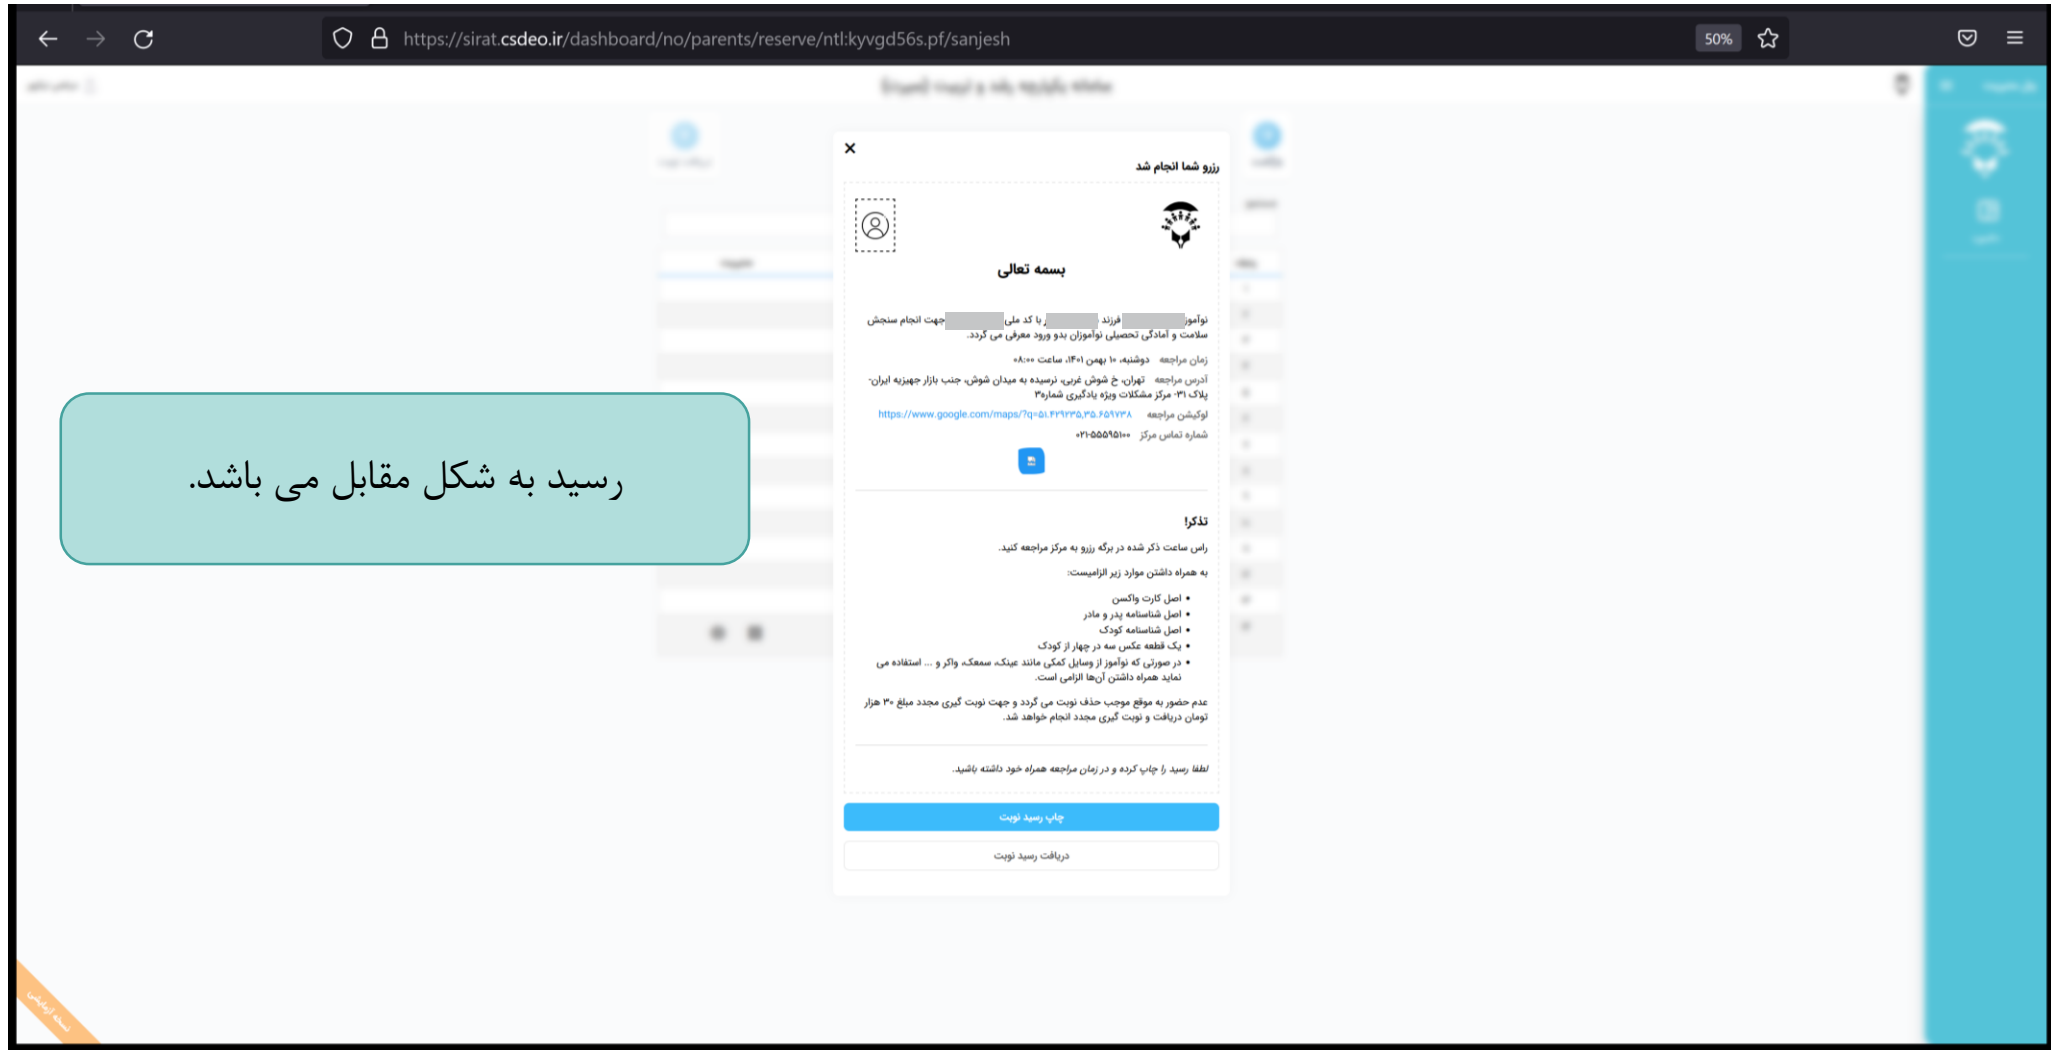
https://sirat.csdeo.ir/dashboard/no/parents/reserve/ntl:kyvgd56s.pf/sanjesh

50%

×

رزرو شما انجام شد

بسمه تعالی

نوآموز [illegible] فرزند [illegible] با کد ملی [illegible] جهت انجام سنجش سلامت و آمادگی تحصیلی نوآموزان بدو ورود معرفی می گردد.

زمان مراجعه دوشنبه، ۱۰ بهمن ۱۴۰۱، ساعت ۰۸:۰۰

آدرس مراجعه تهران، خ شوش غربی، نرسیده به میدان شوش، جنب بازار جهیزیه ایران، پلاک ۳۱۰ مرکز مشکلات ویژه یادگیری شماره۳

لوکیشن مراجعه https://www.google.com/maps/?q=۵۱.۴۲۹۲۳۵,۳۵.۶۵۹۷۳۸

شماره تماس مرکز ۰۲۱۵۵۵۹۵۱۰۰

تذکر!

راس ساعت ذکر شده در برگه رزرو به مرکز مراجعه کنید.

به همراه داشتن موارد زیر الزامیست:

• اصل کارت واکسن
• اصل شناسنامه پدر و مادر
• اصل شناسنامه کودک
• یک قطعه عکس سه در چهار از کودک
• در صورتی که نوآموز از وسایل کمکی مانند عینک، سمعک، واکر و ... استفاده می نماید همراه داشتن آن‌ها الزامی است.

عدم حضور به موقع موجب حذف نوبت می گردد و جهت نوبت گیری مجدد مبلغ ۳۰ هزار تومان دریافت و نوبت گیری مجدد انجام خواهد شد.

لطفا رسید را چاپ کرده و در زمان مراجعه همراه خود داشته باشید.

چاپ رسید نوبت

دریافت رسید نوبت

رسید به شکل مقابل می باشد.